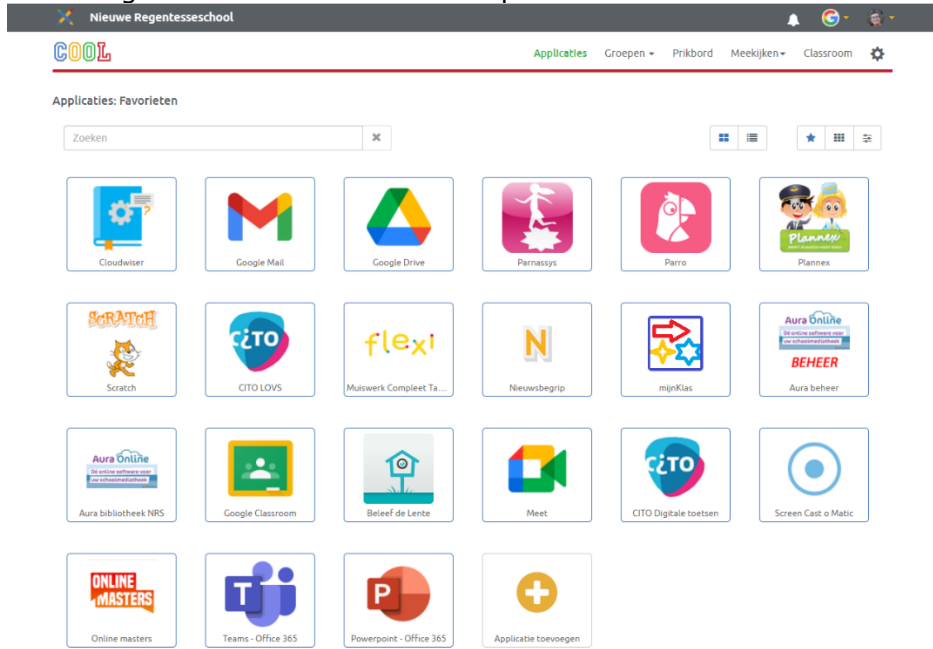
Nieuwe Regentesseschool

COOL

Applicaties Groepen ▾ Prikbord Meekijken ▾ Classroom

Applicaties: Favorieten

Zoeken

Cloudwiser

Google Mail

Google Drive

Parnassys

Parro

Plannex
Plannex

SCRATCH
Scratch

CITO
CITO LOVS

flexi
Muiswerk Compleet Ta...

N
Nieuwsbegrip

mijnKlas

Aura Online
De online software voor uw schoolmediatheek
BEHEER
Aura beheer

Aura Online
De online software voor uw schoolmediatheek
Aura bibliotheek NRS

Google Classroom

Beleef de Lente

Meet

CITO
CITO Digitale toetsen

Screen Cast o Matic

ONLINE MASTERS
Online masters

Teams - Office 365

Powerpoint - Office 365

Applicatie toevoegen